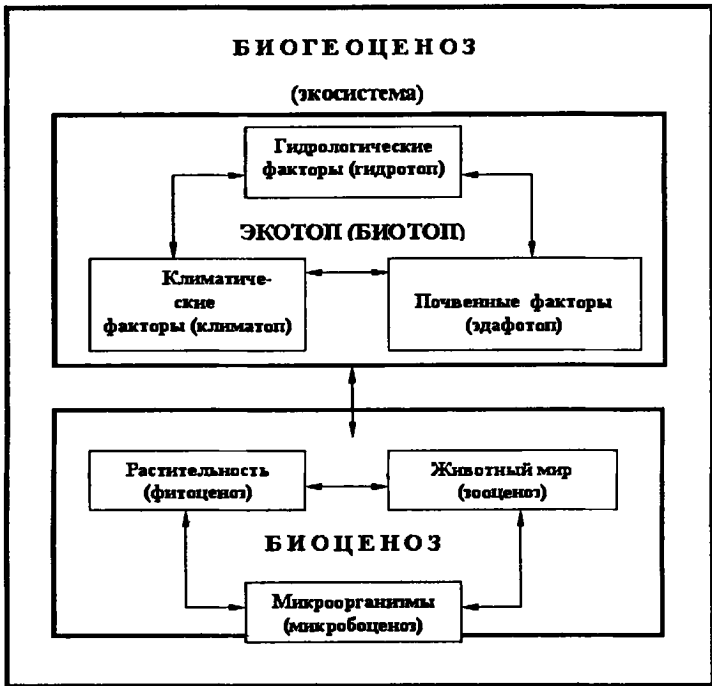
БИОГЕОЦЕНОЗ

(экосистема)

Гидрологические факторы (гидротоп)

ЭКОТОП (БИОТОП)

Климатические факторы (климатоп)

Почвенные факторы (эдафотоп)

Растительность (фитоценоз)

Животный мир (зооценоз)

БИОЦЕНОЗ

Микроорганизмы (микробоценоз)